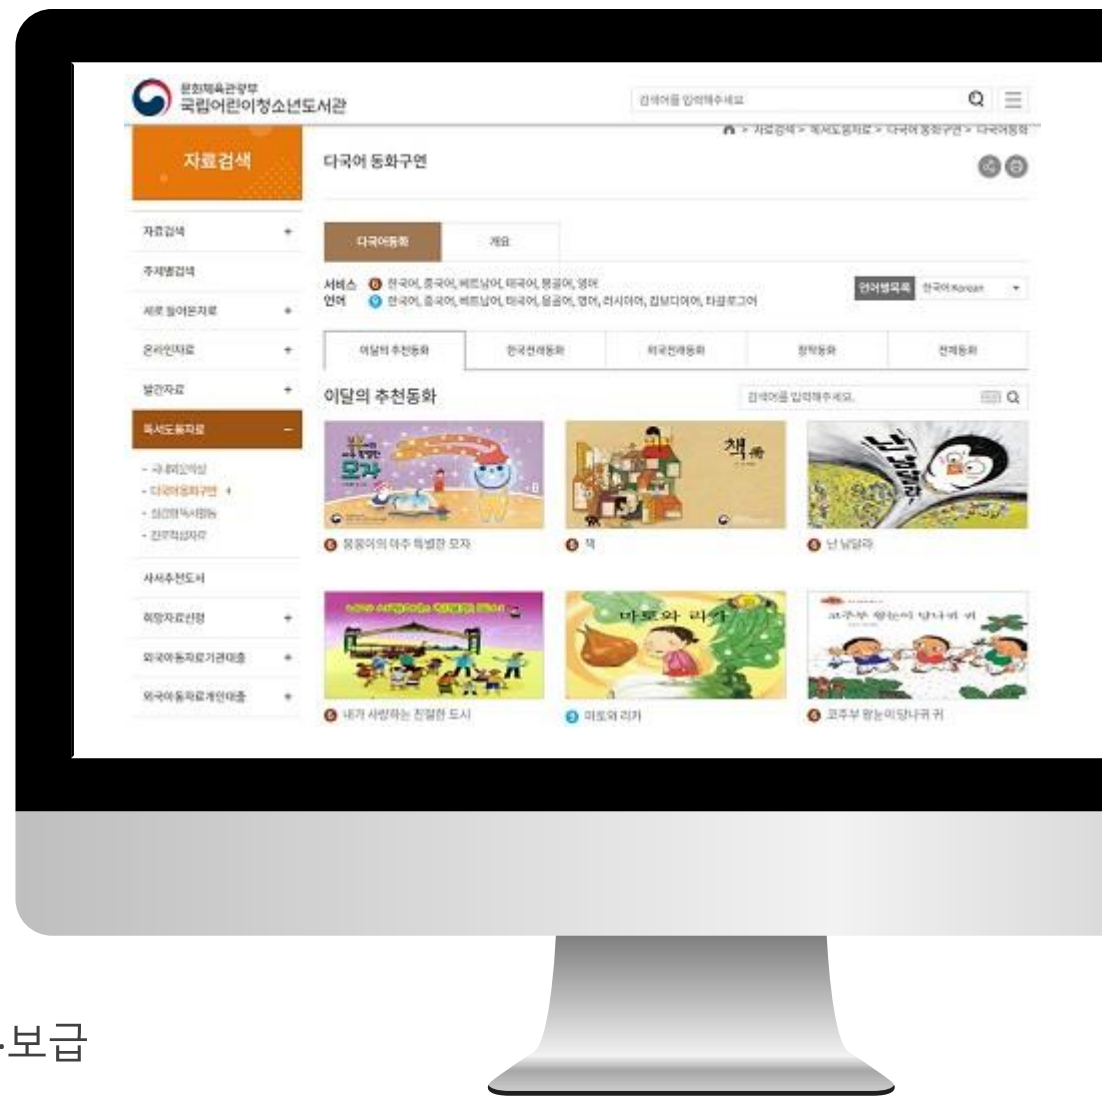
문화체육관광부
국립어린이청소년도서관

검색어를 입력해주세요

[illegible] > 자료검색 > 독서도움자료 > 다국어 동화구연 > 다국어동화

자료검색

다국어 동화구연

자료검색 +
주제별검색
새로 들어온자료 +
온라인자료 +
발간자료 +
독서도움자료 −
- 주제별안내
- 다국어동화구연
- 심리행복서평
- 진로탐색자료
사서추천도서
희망자료신청 +
외국아동자료기관대출 +
외국아동자료개인대출 +

다국어동화
개요

서비스 언어
한국어, 중국어, 베트남어, 태국어, 몽골어, 영어
한국어, 중국어, 베트남어, 태국어, 몽골어, 영어, 러시아어, 캄보디아어, 타갈로그어

언어별목록 한국어 Korean

이달의 추천동화
한국전래동화
외국전래동화
창작동화
전체동화

이달의 추천동화

검색어를 입력해주세요.

몽몽이의 아주 특별한 모자
책
난 남달라
내가 사랑하는 친절한 도시
마로와 리카
코주부 왕눈이 당나귀 귀

·보급